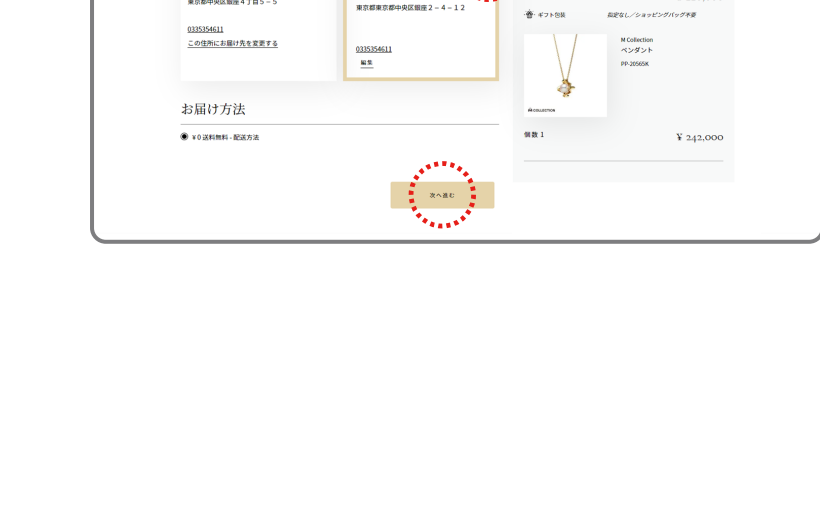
東京都中央区銀座４丁目５－５

0335354611
この住所にお届け先を変更する

東京都東京都中央区銀座２－４－１２

0335354611
編集

お届け方法

¥０送料無料 - 配送方法

次へ進む

ギフト包装
指定なし／ショッピングバッグ不要

M COLLECTION
M Collection
ペンダント
PP-20565K

個数 1
¥ 242,000